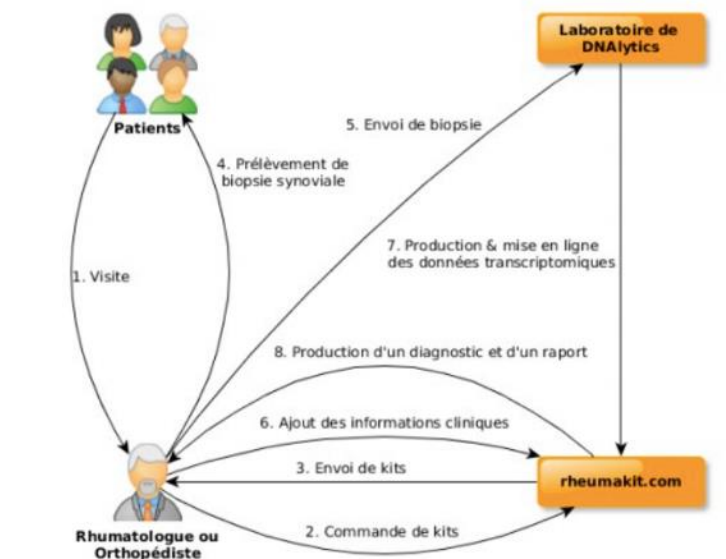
Patients

Laboratoire de DNAlytics

5. Envoi de biopsie

4. Prélèvement de biopsie synoviale

1. Visite

7. Production & mise en ligne des données transcriptomiques

8. Production d'un diagnostic et d'un raport

6. Ajout des informations cliniques

3. Envoi de kits

rheumakit.com

2. Commande de kits

Rhumatologue ou Orthopédiste